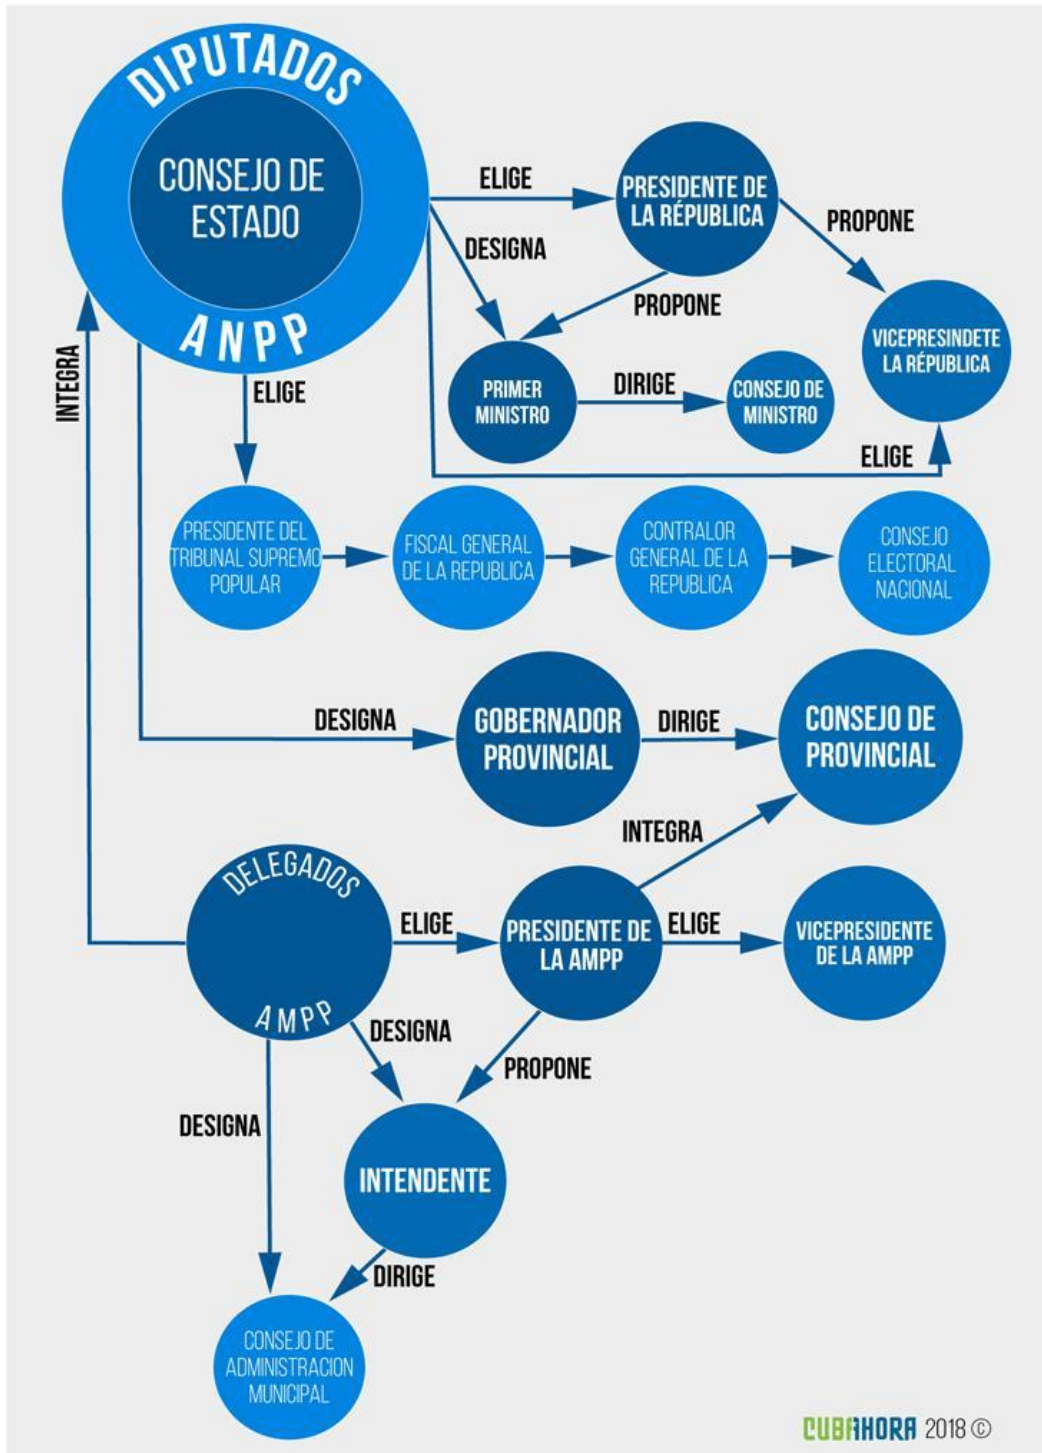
DIPUTADOS
CONSEJO DE ESTADO
ANPP

ELIGE
PRESIDENTE DE LA RÉPUBLICA
PROPONE
DESIGNA
PROPONE
VICEPRESINDETE LA RÉPUBLICA
PRIMER MINISTRO
DIRIGE
CONSEJO DE MINISTRO
ELIGE
INTEGRA
ELIGE

PRESIDENTE DEL TRIBUNAL SUPREMO POPULAR
FISCAL GENERAL DE LA REPUBLICA
CONTRALOR GENERAL DE LA REPUBLICA
CONSEJO ELECTORAL NACIONAL

DESIGNA
GOBERNADOR PROVINCIAL
DIRIGE
CONSEJO DE PROVINCIAL
INTEGRA

DELEGADOS
AMPP
ELIGE
PRESIDENTE DE LA AMPP
ELIGE
VICEPRESIDENTE DE LA AMPP
DESIGNA
PROPONE
DESIGNA
INTENDENTE
DIRIGE
CONSEJO DE ADMINISTRACION MUNICIPAL

CUBAHORA 2018 ©